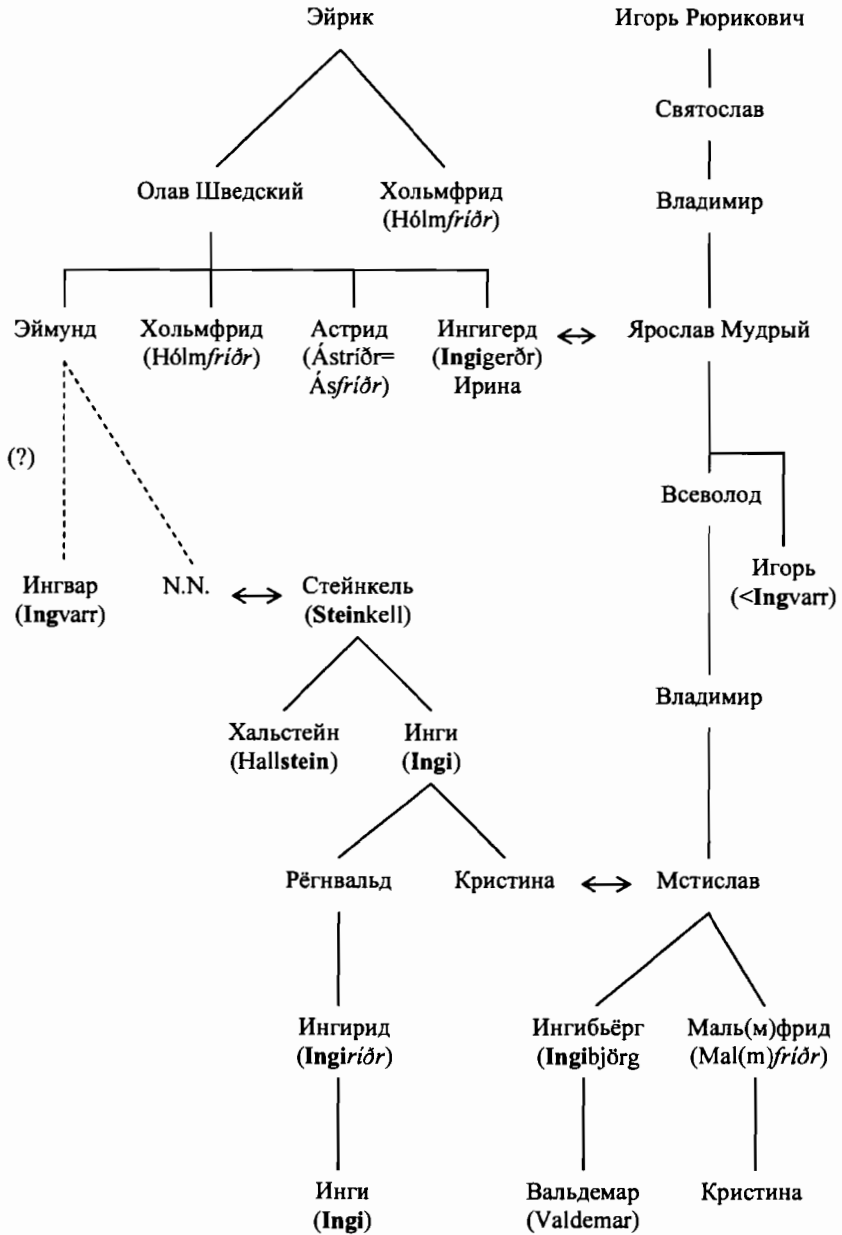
Эйрик

Игорь Рюрикович

Святослав

Олав Шведский

Хольмфрид (Hólm*fríðr*)

Владимир

Эймунд

Хольмфрид (Hólm*fríðr*)

Астрид (Ástríðr= Ás*fríðr*)

Ингигерд (**Ingi**gerðr) Ирина

↔

Ярослав Мудрый

(?)

Всеволод

Игорь (<**Ing**varr)

Ингвар (**Ing**varr)

N.N.

↔

Стейнкель (**Stein**kell)

Владимир

Хальстейн (Hall**stein**)

Инги (**Ingi**)

Рёгнвальд

Кристина

↔

Мстислав

Ингирид (**Ingi***ríðr*)

Ингибьёрг (**Ingi**björg

Маль(м)фрид (Mal(m)*fríðr*)

Инги (**Ingi**)

Вальдемар (Valdemar)

Кристина